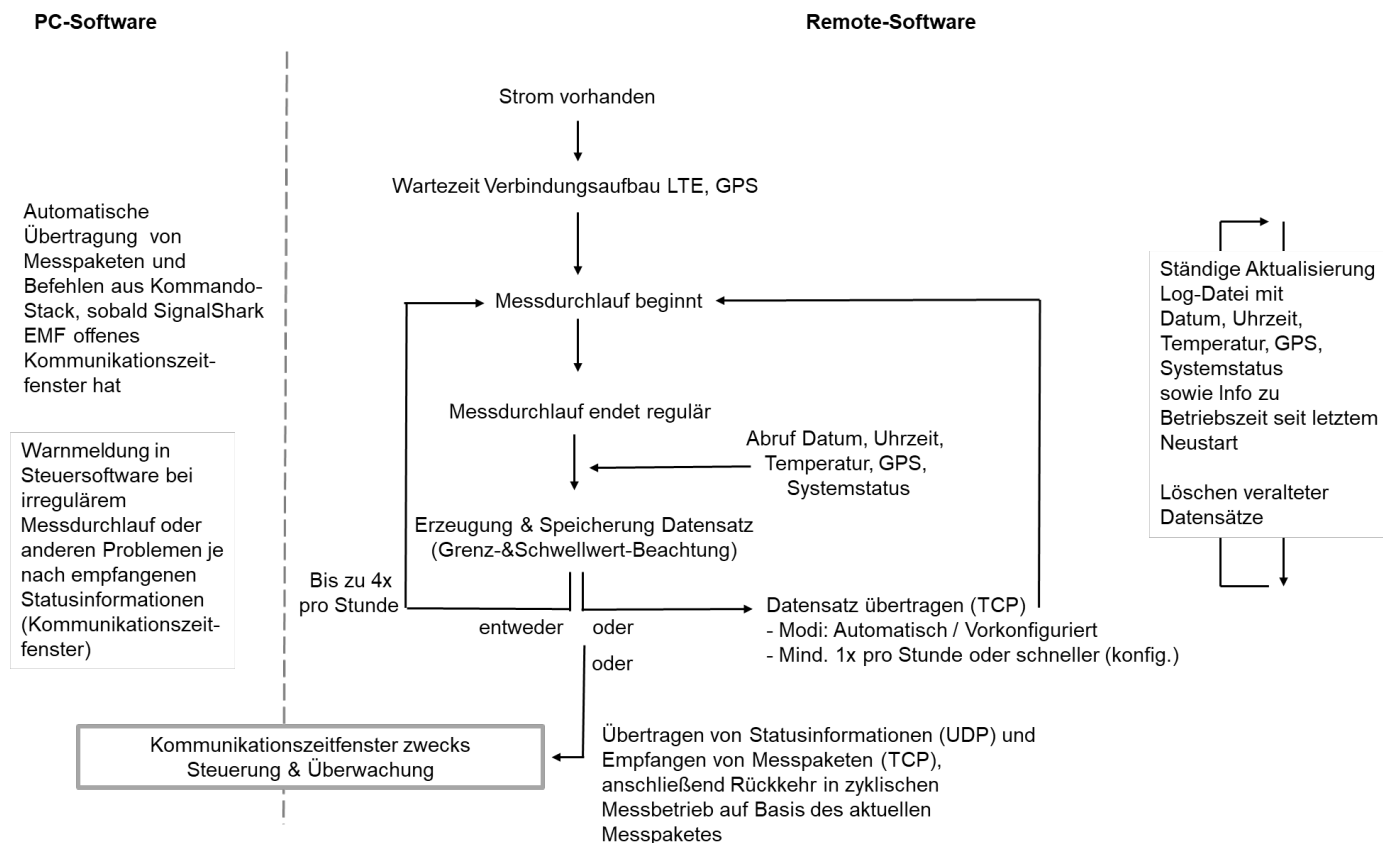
PC-Software

Remote-Software

Strom vorhanden

Wartezeit Verbindungsaufbau LTE, GPS

Automatische Übertragung von Messpaketen und Befehlen aus Kommando-Stack, sobald SignalShark EMF offenes Kommunikationszeitfenster hat

Messdurchlauf beginnt

Ständige Aktualisierung Log-Datei mit Datum, Uhrzeit, Temperatur, GPS, Systemstatus sowie Info zu Betriebszeit seit letztem Neustart

Löschen veralteter Datensätze

Warnmeldung in Steuersoftware bei irregulärem Messdurchlauf oder anderen Problemen je nach empfangenen Statusinformationen (Kommunikationszeitfenster)

Messdurchlauf endet regulär

Abruf Datum, Uhrzeit, Temperatur, GPS, Systemstatus

Erzeugung & Speicherung Datensatz (Grenz-&Schwellwert-Beachtung)

Bis zu 4x pro Stunde

entweder

oder

Datensatz übertragen (TCP)
- Modi: Automatisch / Vorkonfiguriert
- Mind. 1x pro Stunde oder schneller (konfig.)

oder

Kommunikationszeitfenster zwecks Steuerung & Überwachung

Übertragen von Statusinformationen (UDP) und Empfangen von Messpaketen (TCP), anschließend Rückkehr in zyklischen Messbetrieb auf Basis des aktuellen Messpaketes